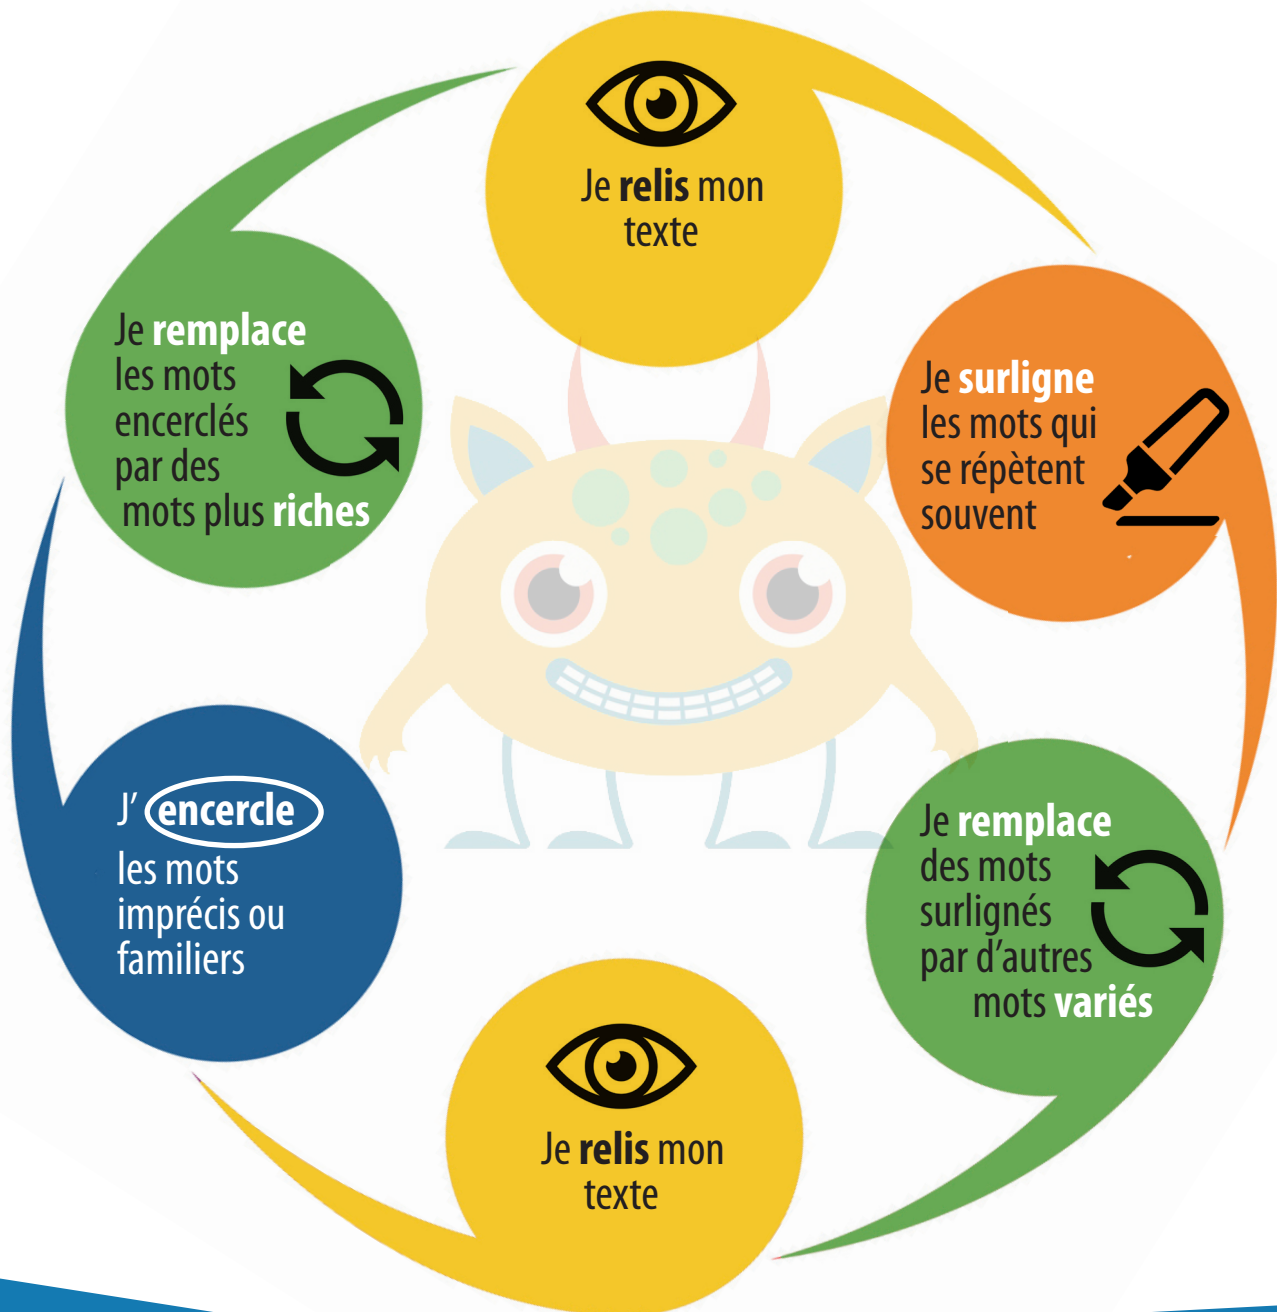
Je relis mon texte

Je surligne les mots qui se répètent souvent

Je remplace des mots surlignés par d'autres mots variés

Je relis mon texte

J' encercle les mots imprécis ou familiers

Je remplace les mots encerclés par des mots plus riches